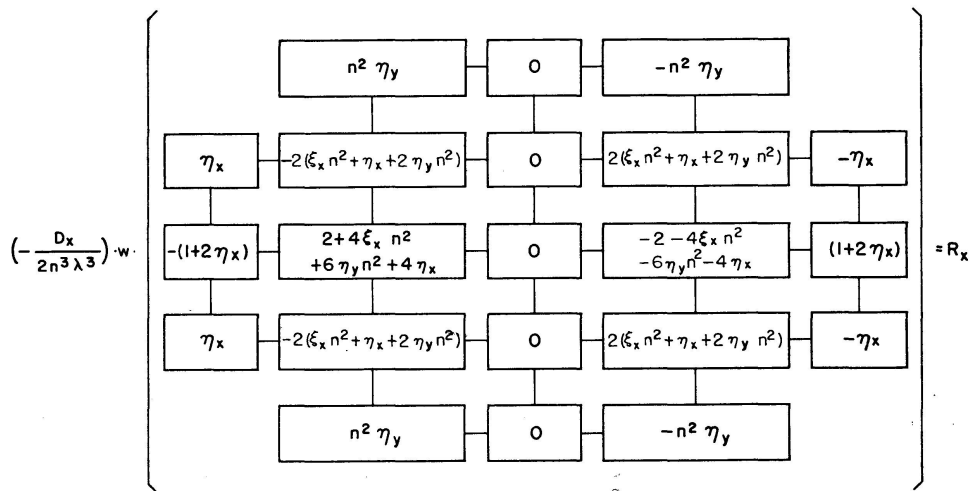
$\left(-\frac{D_x}{2n^3\lambda^3}\right)\cdot w\cdot$

| | | | | |
|---|---|---|---|---|
| | $n^2\eta_y$ | $0$ | $-n^2\eta_y$ | |
| $\eta_x$ | $-2(\xi_x n^2+\eta_x+2\eta_y n^2)$ | $0$ | $2(\xi_x n^2+\eta_x+2\eta_y n^2)$ | $-\eta_x$ |
| $-(1+2\eta_x)$ | $2+4\xi_x n^2 +6\eta_y n^2+4\eta_x$ | $0$ | $-2-4\xi_x n^2 -6\eta_y n^2-4\eta_x$ | $(1+2\eta_x)$ |
| $\eta_x$ | $-2(\xi_x n^2+\eta_x+2\eta_y n^2)$ | $0$ | $2(\xi_x n^2+\eta_x+2\eta_y n^2)$ | $-\eta_x$ |
| | $n^2\eta_y$ | $0$ | $-n^2\eta_y$ | |

$=R_x$